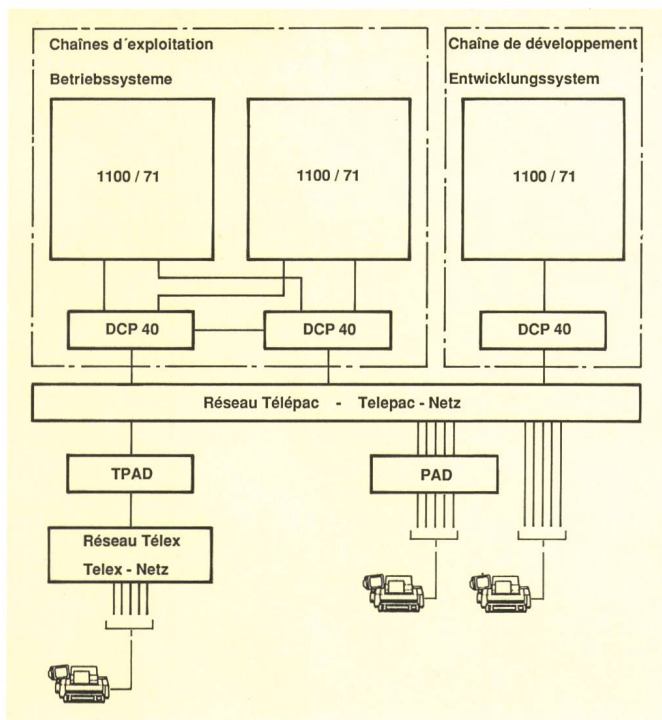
Chaînes d´exploitation

Betriebssysteme

1100 / 71

1100 / 71

Chaîne de développement

Entwicklungssystem

1100 / 71

DCP 40

DCP 40

DCP 40

Réseau Télépac - Telepac - Netz

TPAD

PAD

Réseau Télex

Telex - Netz